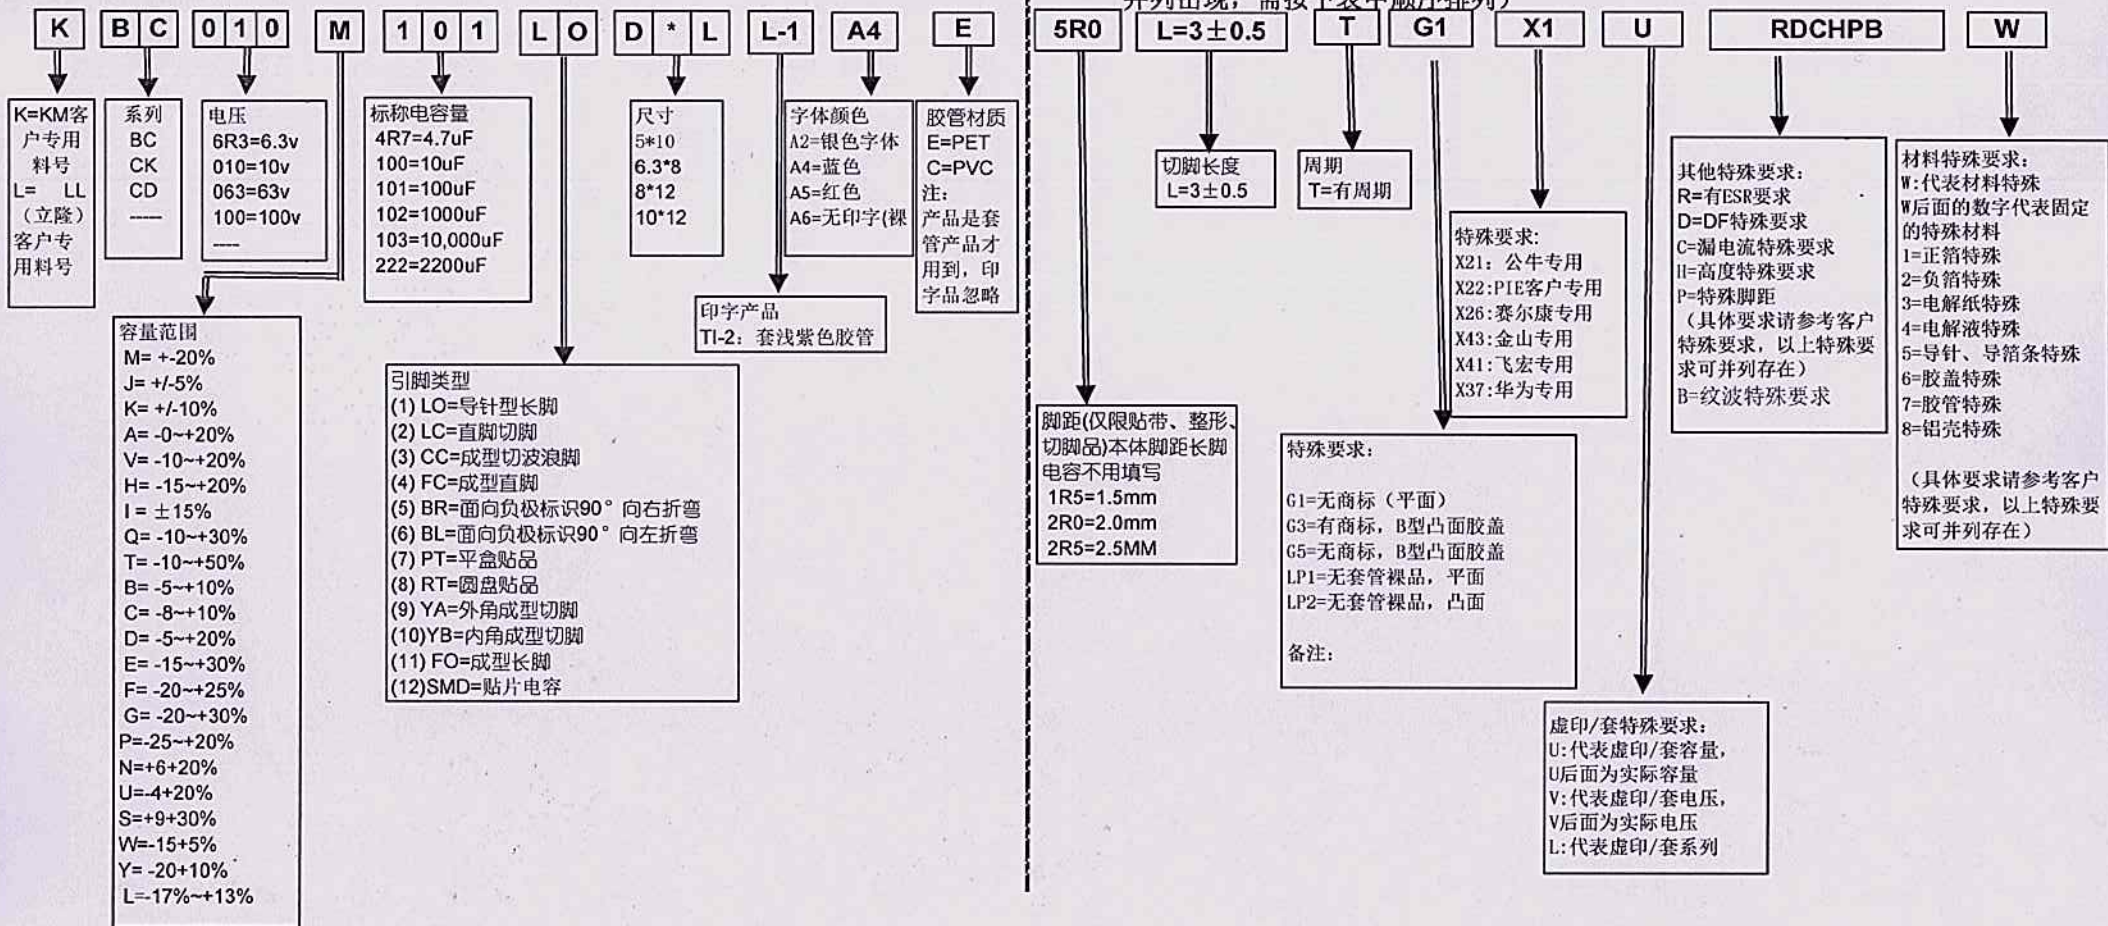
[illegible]

K B C 0 1 0 M 1 0 1 L O D * L L-1 A4 E

K=KM客户专用料号 L= LL（立隆）客户专用料号

系列 BC CK CD -----

电压 6R3=6.3v 010=10v 063=63v 100=100v ----

标称电容量 4R7=4.7uF 100=10uF 101=100uF 102=1000uF 103=10,000uF 222=2200uF

尺寸 5*10 6.3*8 8*12 10*12

字体颜色 A2=银色字体 A4=蓝色 A5=红色 A6=无印字(裸

胶管材质 E=PET C=PVC 注：产品是套管产品才用到，印字品忽略

印字产品 TI-2：套浅紫色胶管

容量范围
M= +-20%
J= +/-5%
K= +/-10%
A= -0~+20%
V= -10~+20%
H= -15~+20%
I = ±15%
Q= -10~+30%
T= -10~+50%
B= -5~+10%
C= -8~+10%
D= -5~+20%
E= -15~+30%
F= -20~+25%
G= -20~+30%
P=-25~+20%
N=+6+20%
U=-4+20%
S=+9+30%
W=-15+5%
Y= -20+10%
L=-17%~+13%

引脚类型
(1) LO=导针型长脚
(2) LC=直脚切脚
(3) CC=成型切波浪脚
(4) FC=成型直脚
(5) BR=面向负极标识90° 向右折弯
(6) BL=面向负极标识90° 向左折弯
(7) PT=平盒贴品
(8) RT=圆盘贴品
(9) YA=外角成型切脚
(10)YB=内角成型切脚
(11) FO=成型长脚
(12)SMD=贴片电容

5R0 L=3±0.5 T G1 X1 U RDCHPB W

切脚长度 L=3±0.5

周期 T=有周期

特殊要求：
X21：公牛专用
X22:PIE客户专用
X26:赛尔康专用
X43:金山专用
X41:飞宏专用
X37:华为专用

其他特殊要求：
R=有ESR要求
D=DF特殊要求
C=漏电流特殊要求
H=高度特殊要求
P=特殊脚距
（具体要求请参考客户特殊要求，以上特殊要求可并列存在）
B=纹波特殊要求

材料特殊要求：
W:代表材料特殊
W后面的数字代表固定的特殊材料
1=正箔特殊
2=负箔特殊
3=电解纸特殊
4=电解液特殊
5=导针、导箔条特殊
6=胶盖特殊
7=胶管特殊
8=铝壳特殊

（具体要求请参考客户特殊要求，以上特殊要求可并列存在）

脚距(仅限贴带、整形、切脚品)本体脚距长脚电容不用填写
1R5=1.5mm
2R0=2.0mm
2R5=2.5MM

特殊要求：

G1=无商标（平面）
G3=有商标，B型凸面胶盖
G5=无商标，B型凸面胶盖
LP1=无套管裸品，平面
LP2=无套管裸品，凸面

备注：

虚印/套特殊要求：
U:代表虚印/套容量，
U后面为实际容量
V:代表虚印/套电压，
V后面为实际电压
L:代表虚印/套系列